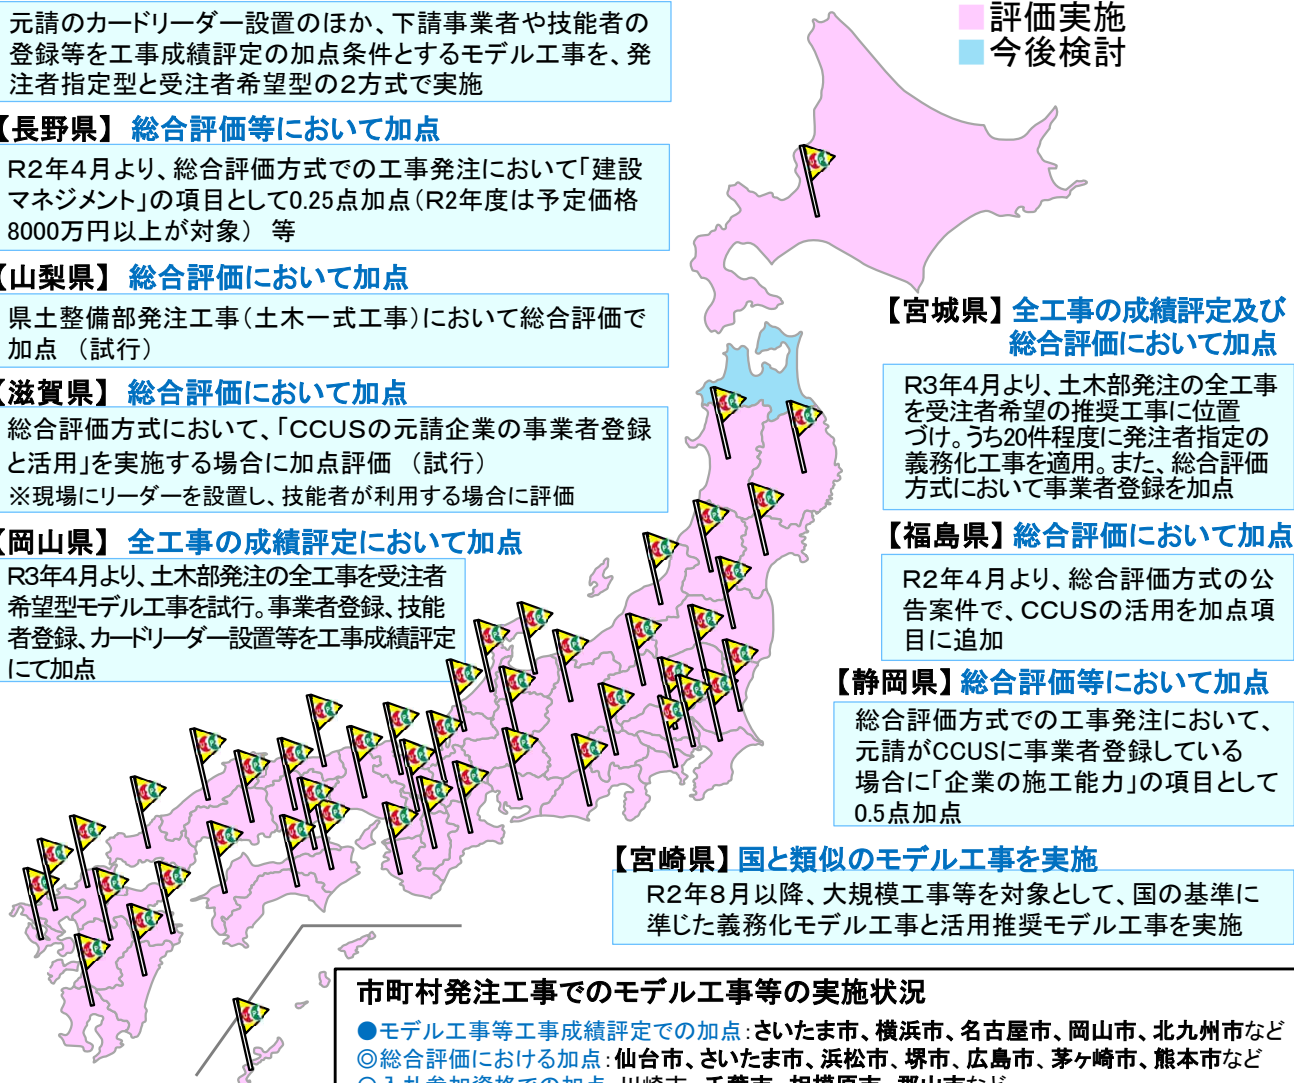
元請のカードリーダー設置のほか、下請事業者や技能者の登録等を工事成績評定の加点条件とするモデル工事を、発注者指定型と受注者希望型の2方式で実施

評価実施
今後検討

【長野県】 総合評価等において加点
R2年4月より、総合評価方式での工事発注において「建設マネジメント」の項目として0.25点加点（R2年度は予定価格8000万円以上が対象） 等

【山梨県】 総合評価において加点
県土整備部発注工事（土木一式工事）において総合評価で加点 （試行）

【滋賀県】 総合評価において加点
総合評価方式において、「CCUSの元請企業の事業者登録と活用」を実施する場合に加点評価 （試行）
※現場にリーダーを設置し、技能者が利用する場合に評価

【岡山県】 全工事の成績評定において加点
R3年4月より、土木部発注の全工事を受注者希望型モデル工事を試行。事業者登録、技能者登録、カードリーダー設置等を工事成績評定にて加点

【宮城県】 全工事の成績評定及び総合評価において加点
R3年4月より、土木部発注の全工事を受注者希望の推奨工事に位置づけ。うち20件程度に発注者指定の義務化工事を適用。また、総合評価方式において事業者登録を加点

【福島県】 総合評価において加点
R2年4月より、総合評価方式の公告案件で、CCUSの活用を加点項目に追加

【静岡県】 総合評価等において加点
総合評価方式での工事発注において、元請がCCUSに事業者登録している場合に「企業の施工能力」の項目として0.5点加点

【宮崎県】 国と類似のモデル工事を実施
R2年8月以降、大規模工事等を対象として、国の基準に準じた義務化モデル工事と活用推奨モデル工事を実施

市町村発注工事でのモデル工事等の実施状況
●モデル工事等工事成績評定での加点：さいたま市、横浜市、名古屋市、岡山市、北九州市など
◎総合評価における加点：仙台市、さいたま市、浜松市、堺市、広島市、茅ヶ崎市、熊本市など
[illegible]